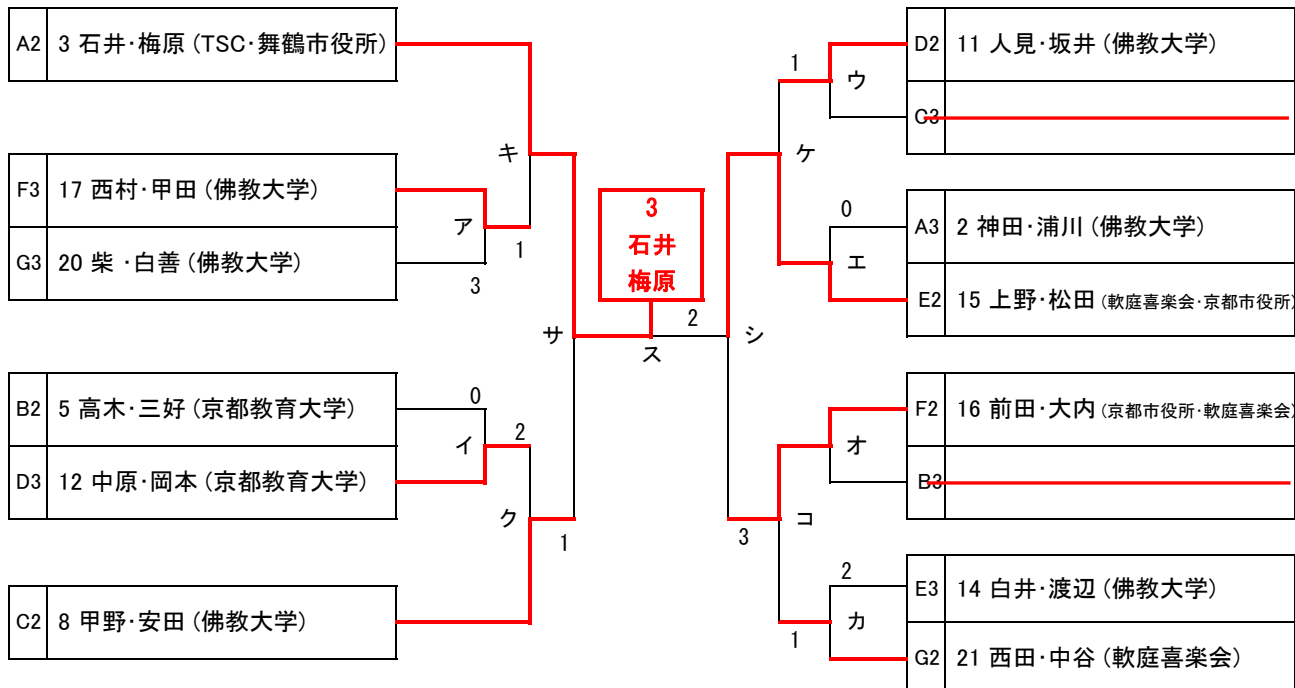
A2 3 石井·梅原 (TSC·舞鶴市役所)

F3 17 西村·甲田 (佛教大学)

G3 20 柴 ·白善 (佛教大学)

B2 5 高木·三好 (京都教育大学)

D3 12 中原·岡本 (京都教育大学)

C2 8 甲野·安田 (佛教大学)

キ

ア

1

3

0

イ

2

ク

1

サ

3
石井
梅原

2

ス

シ

1

ウ

ケ

0

エ

3

コ

2

カ

1

オ

D2 11 人見·坂井 (佛教大学)

C3

A3 2 神田·浦川 (佛教大学)

E2 15 上野·松田 (軟庭喜楽会·京都市役所)

F2 16 前田·大内 (京都市役所·軟庭喜楽会)

B3

E3 14 白井·渡辺 (佛教大学)

G2 21 西田·中谷 (軟庭喜楽会)